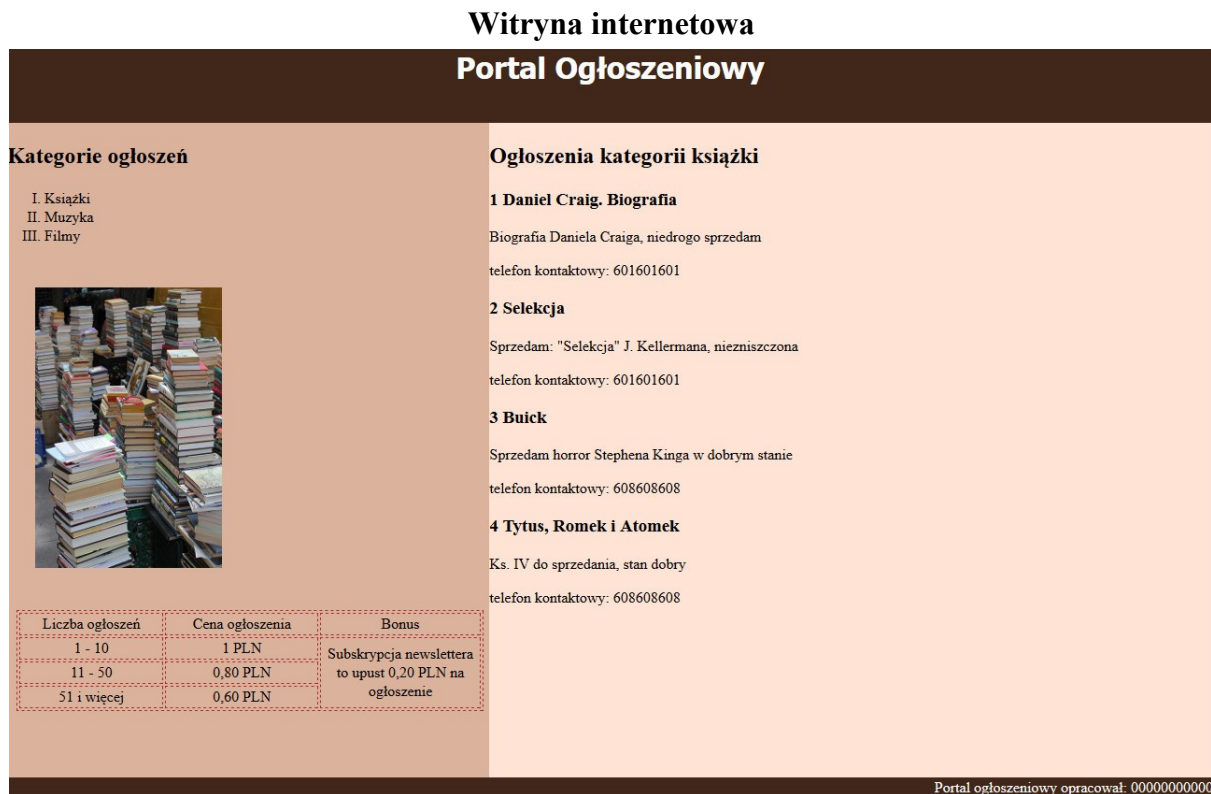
Witryna internetowa

Portal Ogłoszeniowy

Kategorie ogłoszeń

I. Książki
II. Muzyka
III. Filmy

| Liczba ogłoszeń | Cena ogłoszenia | Bonus |
|---|---|---|
| 1 - 10 | 1 PLN | Subskrypcja newslettera to upust 0,20 PLN na ogłoszenie |
| 11 - 50 | 0,80 PLN | |
| 51 i więcej | 0,60 PLN | |

Ogłoszenia kategorii książki

1 Daniel Craig. Biografia

Biografia Daniela Craiga, niedrogo sprzedam

telefon kontaktowy: 601601601

2 Selekcja

Sprzedam: "Selekcja" J. Kellermana, niezniszczona

telefon kontaktowy: 601601601

3 Buick

Sprzedam horror Stephena Kinga w dobrym stanie

telefon kontaktowy: 608608608

4 Tytus, Romek i Atomek

Ks. IV do sprzedania, stan dobry

telefon kontaktowy: 608608608

Portal ogłoszeniowy opracował: 00000000000